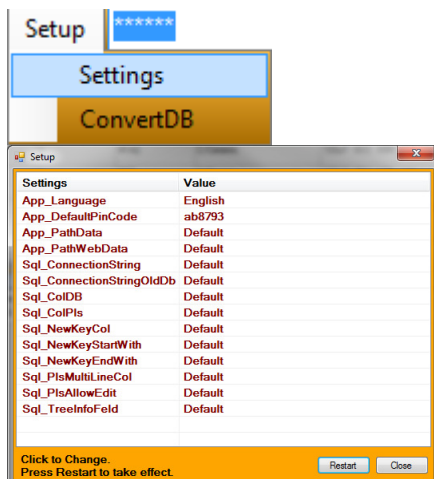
Setup ******

Settings

ConvertDB

Setup

| Settings | Value |
|---|---|
| App_Language | English |
| App_DefaultPinCode | ab8793 |
| App_PathData | Default |
| App_PathWebData | Default |
| Sql_ConnectionString | Default |
| Sql_ConnectionStringOldDb | Default |
| Sql_ColDB | Default |
| Sql_ColPls | Default |
| Sql_NewKeyCol | Default |
| Sql_NewKeyStartWith | Default |
| Sql_NewKeyEndWith | Default |
| Sql_PlsMultiLineCol | Default |
| Sql_PlsAllowEdit | Default |
| Sql_TreeInfoFeld | Default |

Click to Change.
Press Restart to take effect.

Restart Close